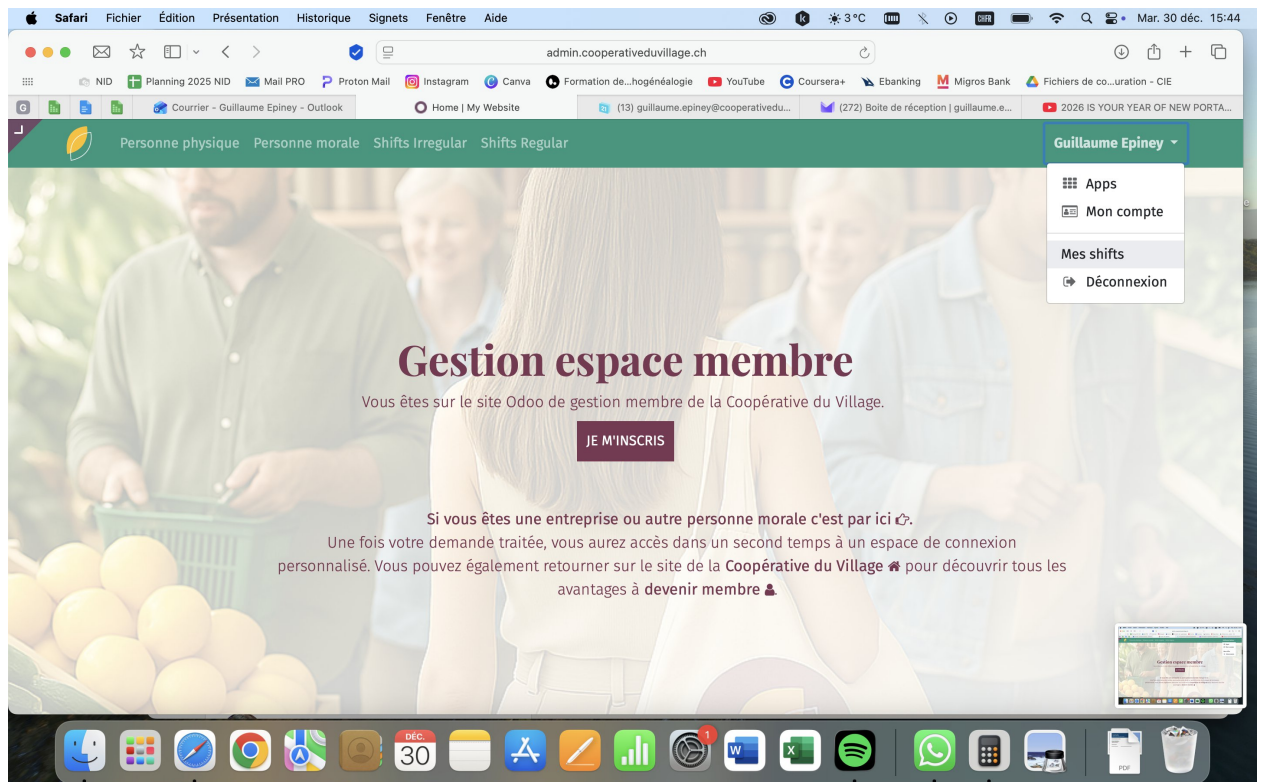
Safari Fichier Édition Présentation Historique Signets Fenêtre Aide

3°C Mar. 30 déc. 15:44

admin.cooperativeduvillage.ch

NID Planning 2025 NID Mail PRO Proton Mail Instagram Canva Formation de…hogénéalogie YouTube Coursera+ Ebanking Migros Bank Fichiers de co…uration - CIE

Courrier - Guillaume Epiney - Outlook | Home | My Website | (13) guillaume.epiney@cooperativedu... | (272) Boite de réception | guillaume.e... | 2026 IS YOUR YEAR OF NEW PORTA...

Personne physique Personne morale Shifts Irregular Shifts Regular

Guillaume Epiney

Apps
Mon compte
Mes shifts
Déconnexion

Gestion espace membre

Vous êtes sur le site Odoo de gestion membre de la Coopérative du Village.

JE M'INSCRIS

Si vous êtes une entreprise ou autre personne morale c'est par ici.

Une fois votre demande traitée, vous aurez accès dans un second temps à un espace de connexion personnalisé. Vous pouvez également retourner sur le site de la Coopérative du Village pour découvrir tous les avantages à devenir membre.

DÉC. 30

1

PDF